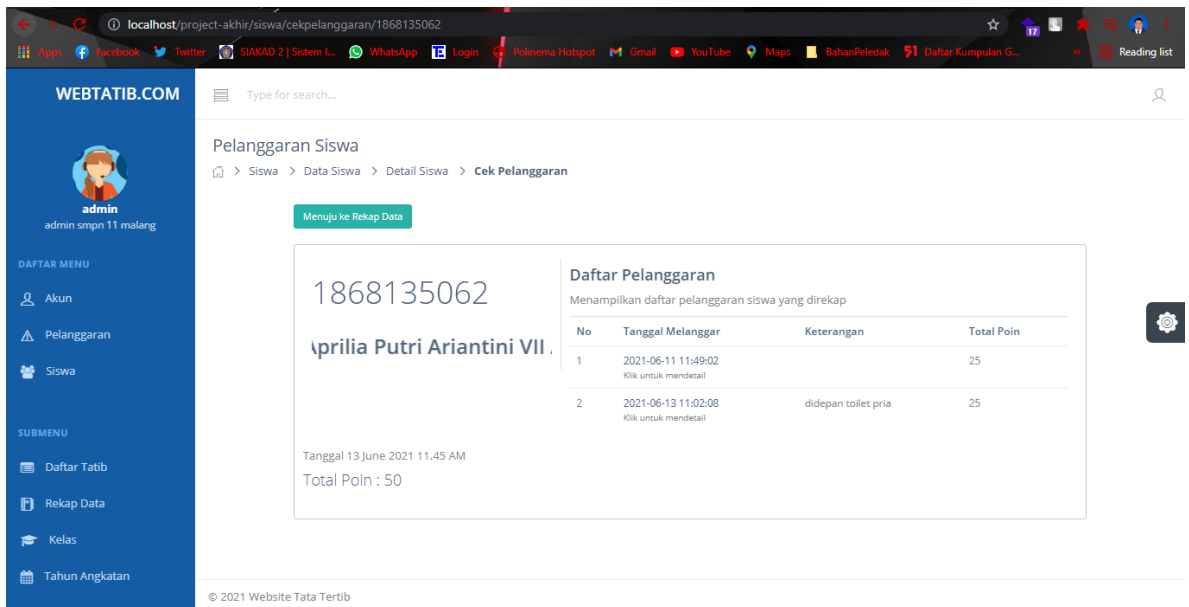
localhost/project-akhir/siswa/cekpelanggaran/1868135062

Apps Facebook Twitter SIAKAD 2 | Sistem I... WhatsApp Login Polinema Hotspot Gmail YouTube Maps BahanPeledak Daftar Kumpulan G... » Reading list

WEBTATIB.COM

Type for search...

admin
admin smpn 11 malang

DAFTAR MENU

Akun

Pelanggaran

Siswa

SUBMENU

Daftar Tatib

Rekap Data

Kelas

Tahun Angkatan

Pelanggaran Siswa

> Siswa > Data Siswa > Detail Siswa > Cek Pelanggaran

Menuju ke Rekap Data

1868135062

\prilia Putri Ariantini VII /

Tanggal 13 June 2021 11.45 AM

Total Poin : 50

Daftar Pelanggaran

Menampilkan daftar pelanggaran siswa yang direkap

| No | Tanggal Melanggar | Keterangan | Total Poin |
|---|---|---|---|
| 1 | 2021-06-11 11:49:02 Klik untuk mendetail | | 25 |
| 2 | 2021-06-13 11:02:08 Klik untuk mendetail | didepan toilet pria | 25 |

© 2021 Website Tata Tertib